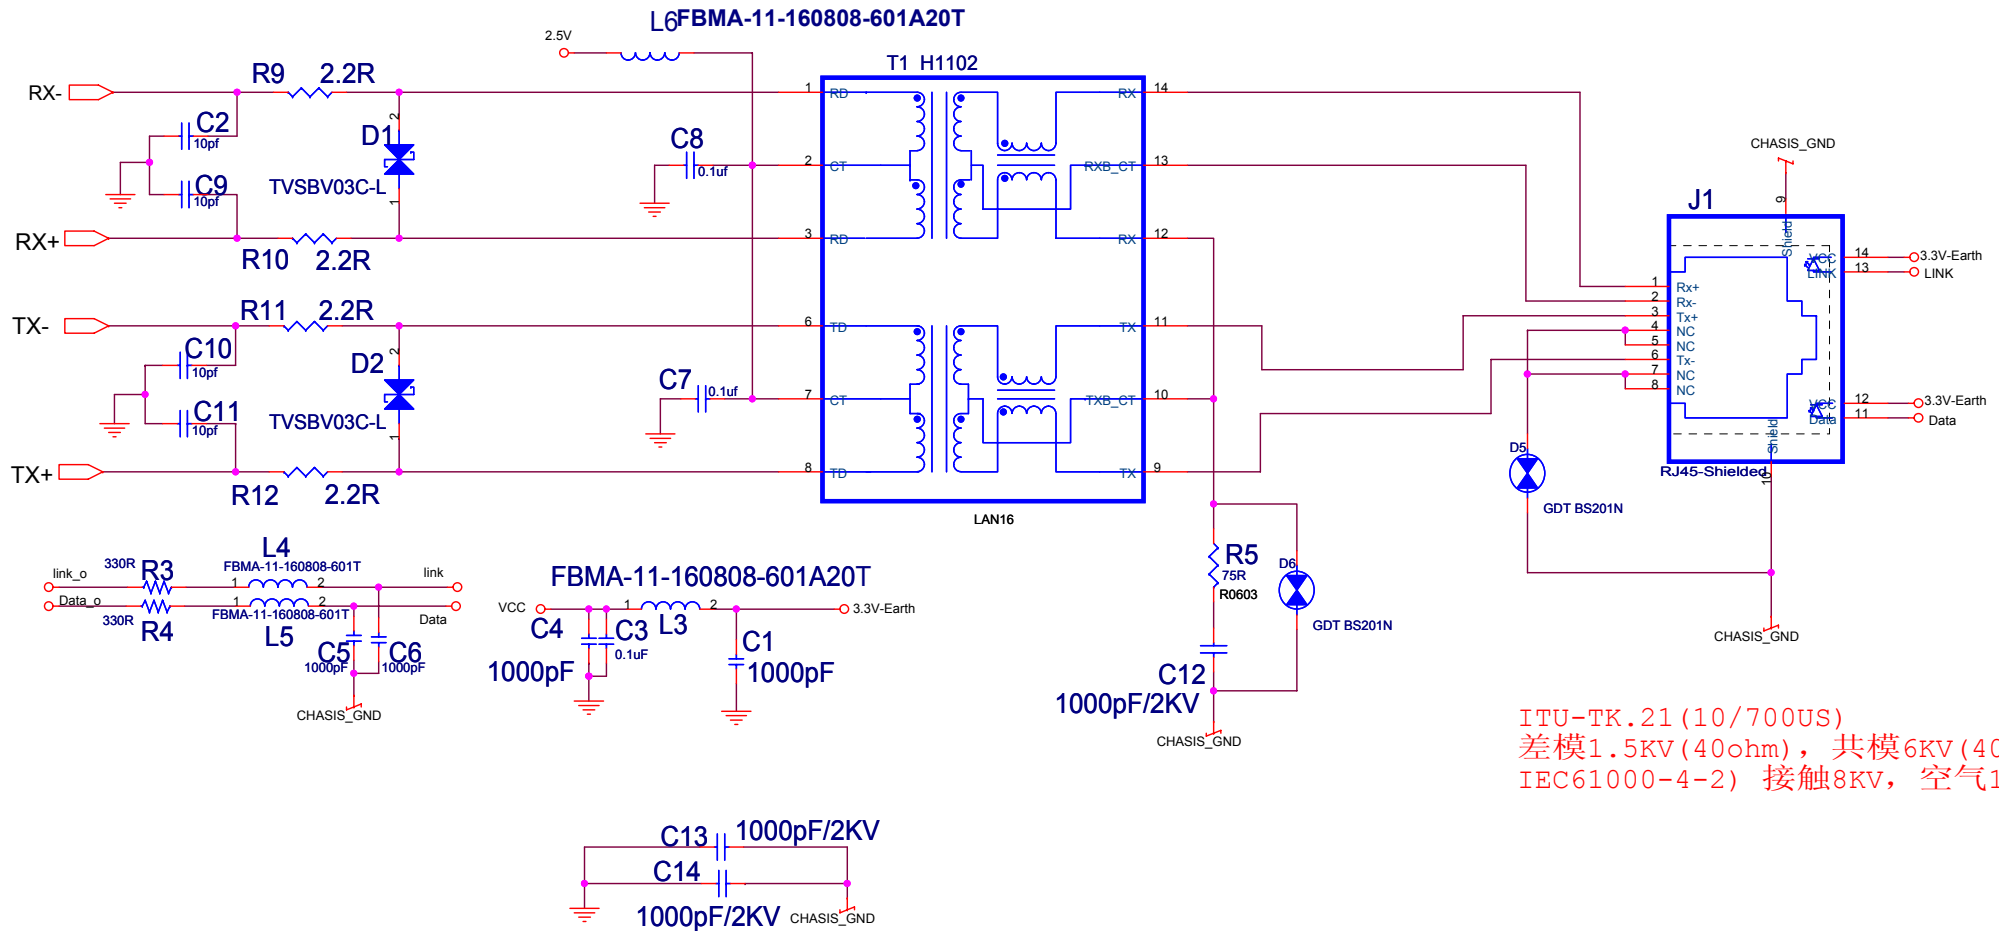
L6 FBMA-11-160808-601A20T
2.5V
T1 H1102
RX-
R9 2.2R
C2 10pf
D1
C9 10pf
TVSBV03C-L
RX+
R10 2.2R
C8 0.1uf
1 RD
2 CT
3 RD
RX 14
RXB_CT 13
RX 12
TX-
R11 2.2R
C10 10pf
D2
C11 10pf
TVSBV03C-L
TX+
R12 2.2R
C7 0.1uf
6 TD
7 CT
8 TD
TX 11
TXB_CT 10
TX 9
LAN16
CHASIS_GND
J1
Shield
VCC
LINK
Rx+
Rx-
Tx+
NC
NC
Tx-
NC
NC
VCC
Data
Shield
RJ45-Shielded
14 3.3V-Earth
13 LINK
12 3.3V-Earth
11 Data
D5
GDT BS201N
CHASIS_GND
R5 75R R0603
D6
GDT BS201N
C12 1000pF/2KV
CHASIS_GND
link_o 330R R3
L4 FBMA-11-160808-601T
link
Data_o 330R R4
FBMA-11-160808-601T L5
Data
C5 1000pF
C6 1000pF
CHASIS_GND
FBMA-11-160808-601A20T
VCC
C4 1000pF
C3 0.1uF
L3
3.3V-Earth
C1 1000pF
ITU-TK.21(10/700US)
差模1.5KV(40ohm), 共模6KV(40
IEC61000-4-2) 接触8KV, 空气1
C13 1000pF/2KV
C14
1000pF/2KV CHASIS_GND